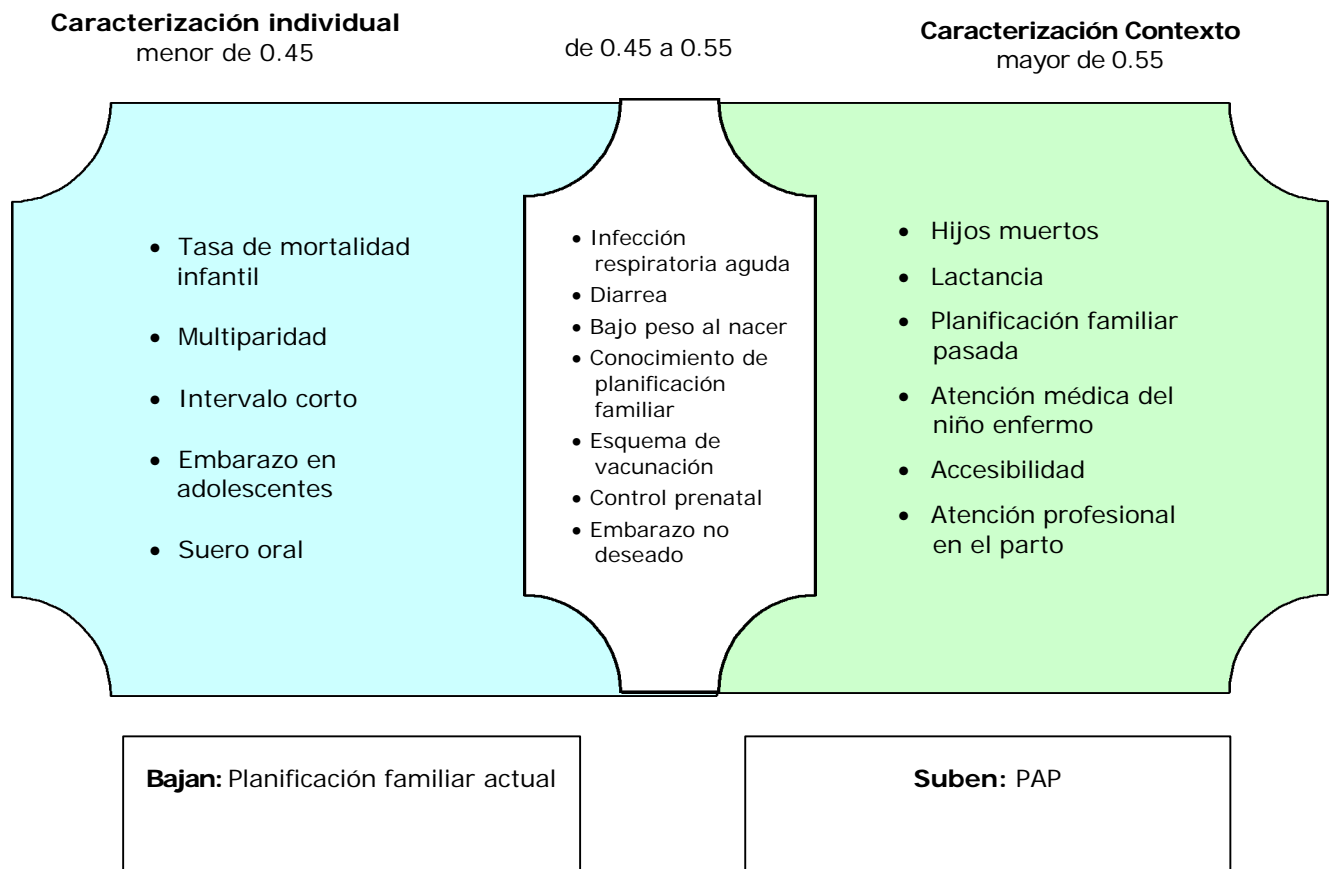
**Caracterización individual**
menor de 0.45

de 0.45 a 0.55

**Caracterización Contexto**
mayor de 0.55

- Tasa de mortalidad infantil
- Multiparidad
- Intervalo corto
- Embarazo en adolescentes
- Suero oral

- Infección respiratoria aguda
- Diarrea
- Bajo peso al nacer
- Conocimiento de planificación familiar
- Esquema de vacunación
- Control prenatal
- Embarazo no deseado

- Hijos muertos
- Lactancia
- Planificación familiar pasada
- Atención médica del niño enfermo
- Accesibilidad
- Atención profesional en el parto

**Bajan:** Planificación familiar actual

**Suben:** PAP